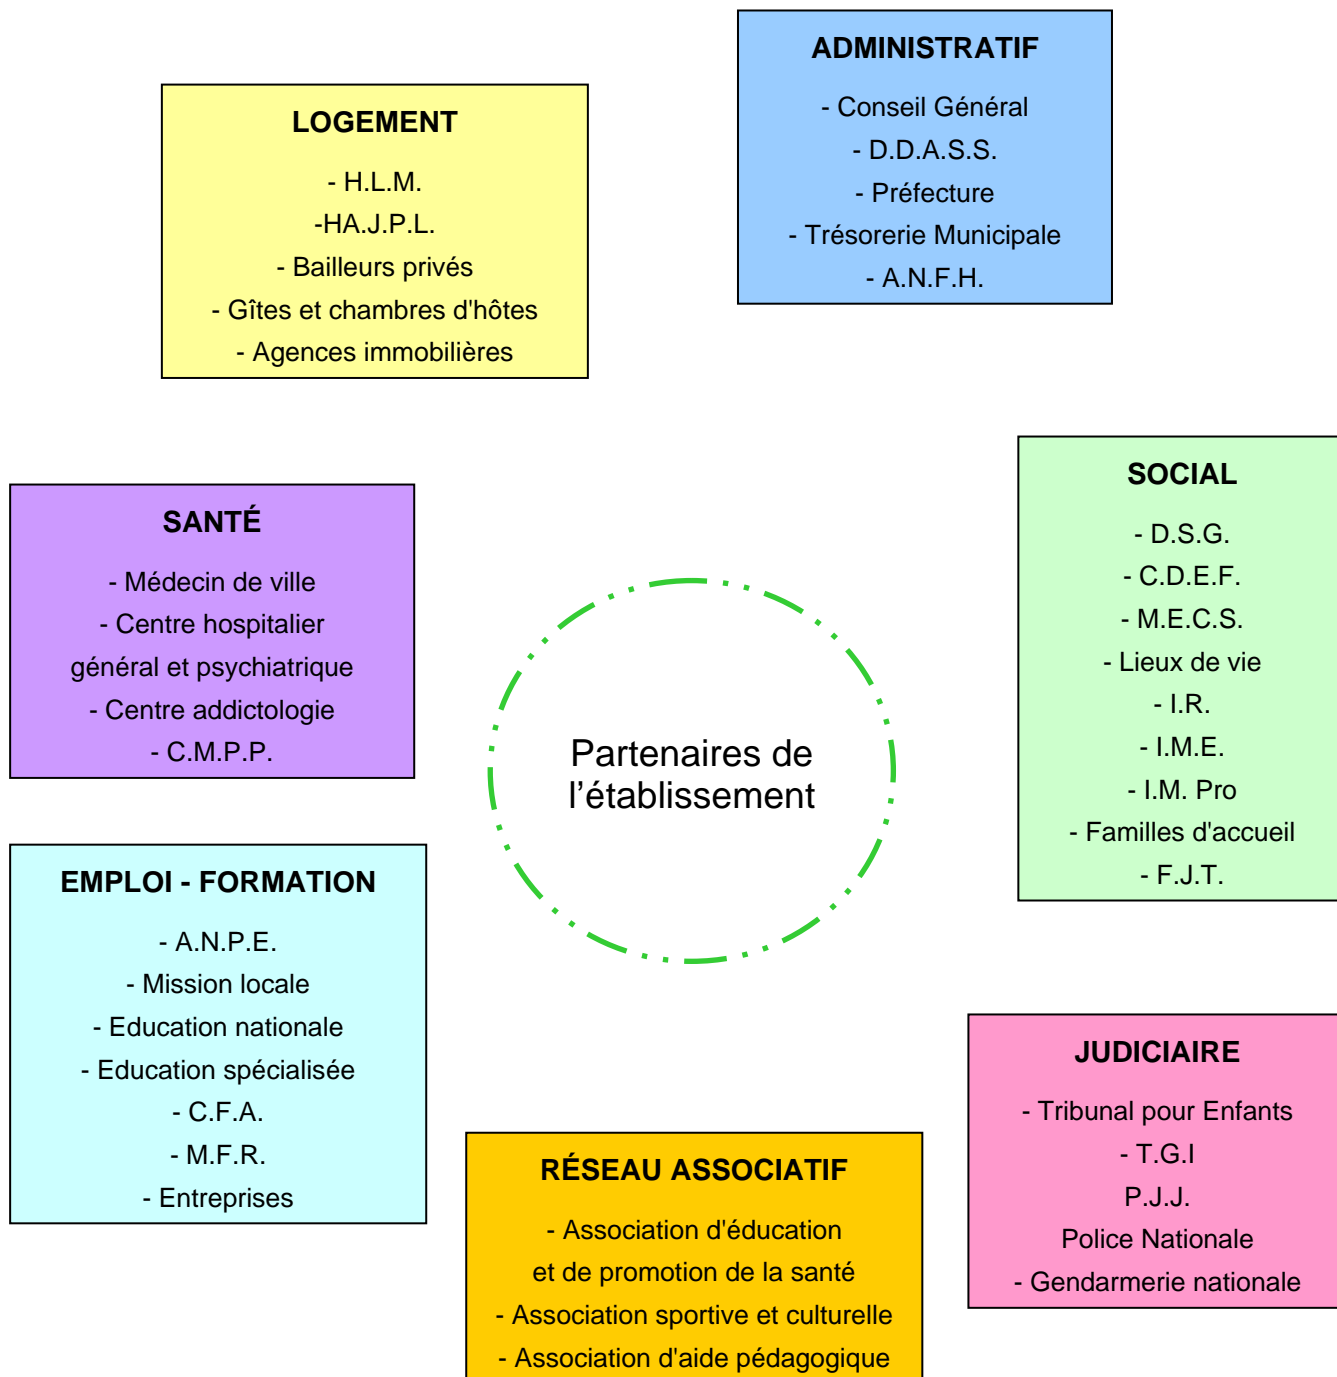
LOGEMENT

- H.L.M.
-HA.J.P.L.
- Bailleurs privés
- Gîtes et chambres d'hôtes
- Agences immobilières

ADMINISTRATIF

- Conseil Général
- D.D.A.S.S.
- Préfecture
- Trésorerie Municipale
- A.N.F.H.

SANTÉ

- Médecin de ville
- Centre hospitalier général et psychiatrique
- Centre addictologie
- C.M.P.P.

Partenaires de l’établissement

SOCIAL

- D.S.G.
- C.D.E.F.
- M.E.C.S.
- Lieux de vie
- I.R.
- I.M.E.
- I.M. Pro
- Familles d'accueil
- F.J.T.

EMPLOI - FORMATION

- A.N.P.E.
- Mission locale
- Education nationale
- Education spécialisée
- C.F.A.
- M.F.R.
- Entreprises

JUDICIAIRE

- Tribunal pour Enfants
- T.G.I
P.J.J.
Police Nationale
- Gendarmerie nationale

RÉSEAU ASSOCIATIF

- Association d'éducation et de promotion de la santé
- Association sportive et culturelle
- Association d'aide pédagogique